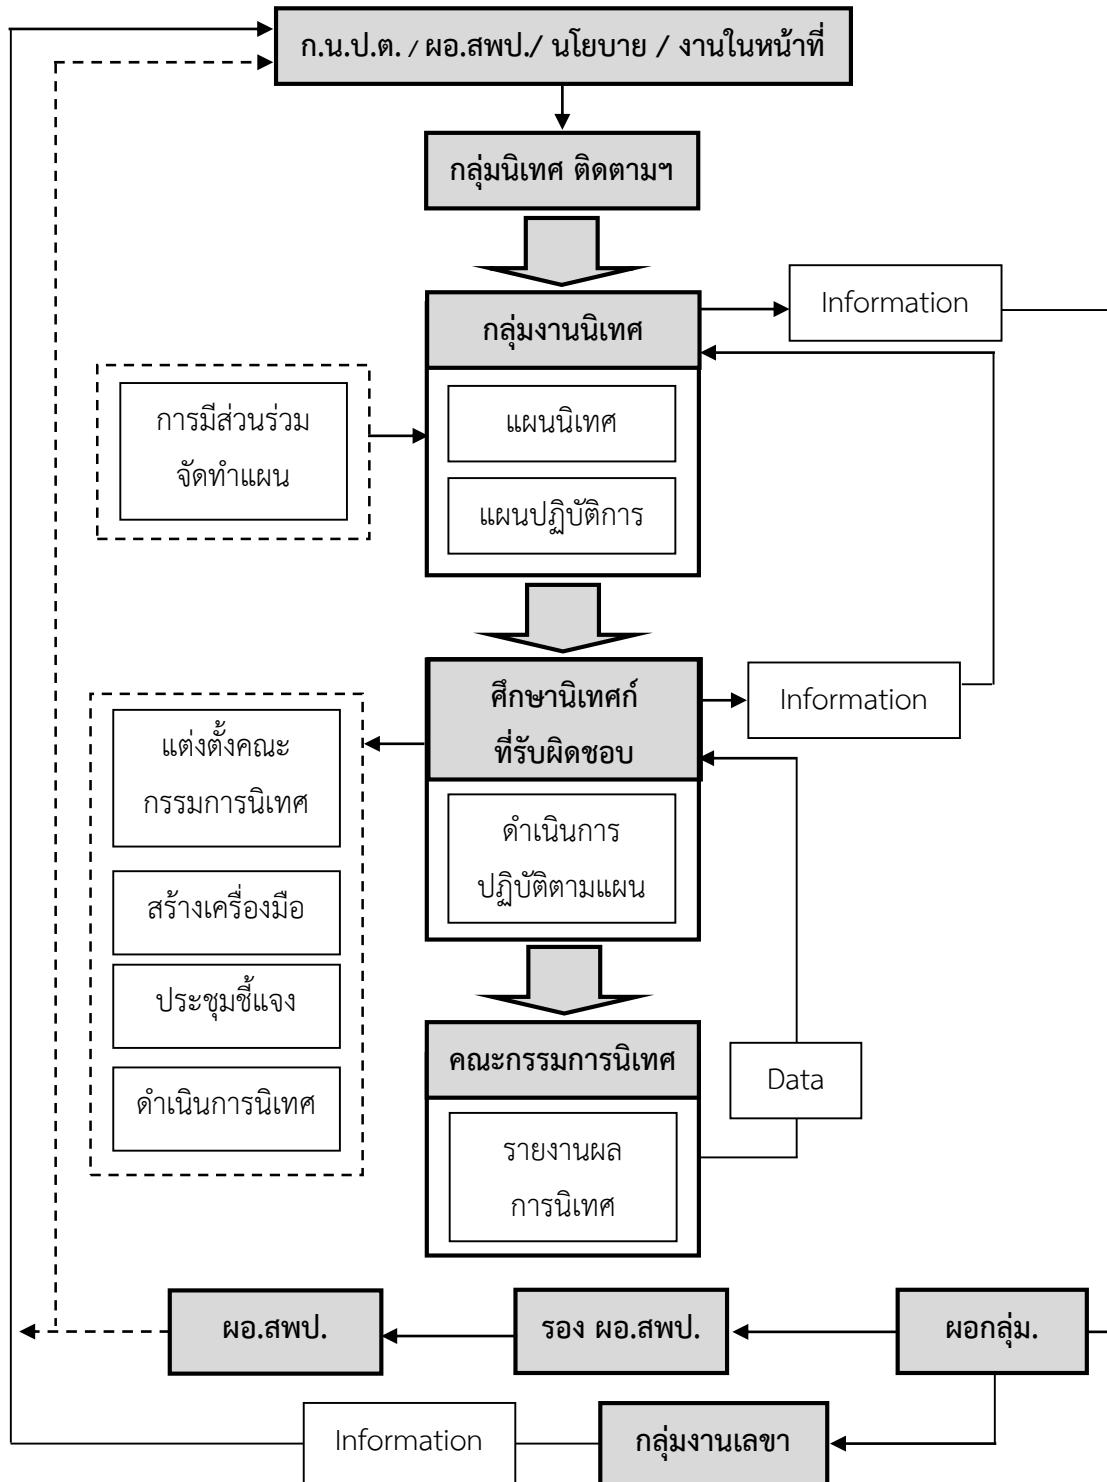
ก.น.ป.ต. / ผอ.สพป./ นโยบาย / งานในหน้าที่

กลุ่มนิเทศ ติดตามฯ

กลุ่มงานนิเทศ

Information

การมีส่วนร่วมจัดทำแผน

แผนนิเทศ

แผนปฏิบัติการ

ศึกษานิเทศก์ที่รับผิดชอบ

Information

แต่งตั้งคณะกรรมการนิเทศ

ดำเนินการปฏิบัติตามแผน

สร้างเครื่องมือ

ประชุมชี้แจง

คณะกรรมการนิเทศ

Data

ดำเนินการนิเทศ

รายงานผลการนิเทศ

ผอ.สพป.

รอง ผอ.สพป.

ผอกลุ่ม.

Information

กลุ่มงานเลขา